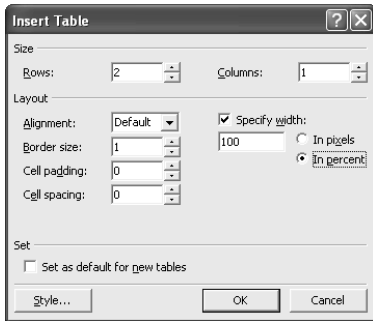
Insert Table

?

Size

Rows: 2

Columns: 1

Layout

Alignment: Default

Specify width:

Border size: 1

100

In pixels

In percent

Cell padding: 0

Cell spacing: 0

Set

Set as default for new tables

Style...

OK

Cancel